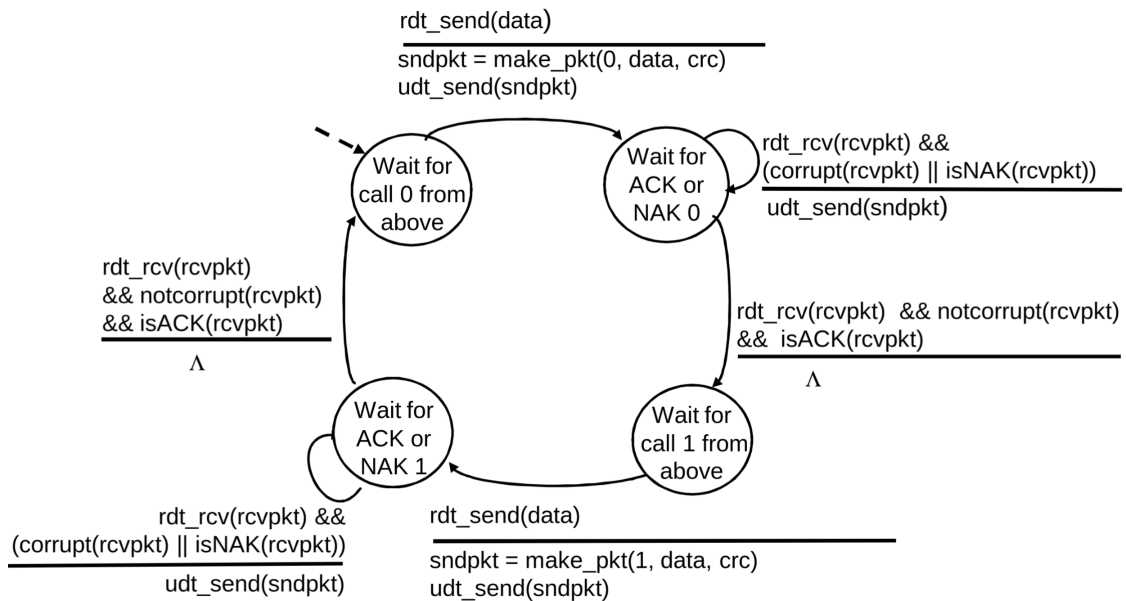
rdt_send(data)

sndpkt = make_pkt(0, data, crc)
udt_send(sndpkt)

Wait for call 0 from above

Wait for ACK or NAK 0

rdt_rcv(rcvpkt) &&
(corrupt(rcvpkt) || isNAK(rcvpkt))

udt_send(sndpkt)

rdt_rcv(rcvpkt)
&& notcorrupt(rcvpkt)
&& isACK(rcvpkt)

Λ

rdt_rcv(rcvpkt) && notcorrupt(rcvpkt)
&& isACK(rcvpkt)

Λ

Wait for ACK or NAK 1

Wait for call 1 from above

rdt_rcv(rcvpkt) &&
(corrupt(rcvpkt) || isNAK(rcvpkt))

udt_send(sndpkt)

rdt_send(data)

sndpkt = make_pkt(1, data, crc)
udt_send(sndpkt)